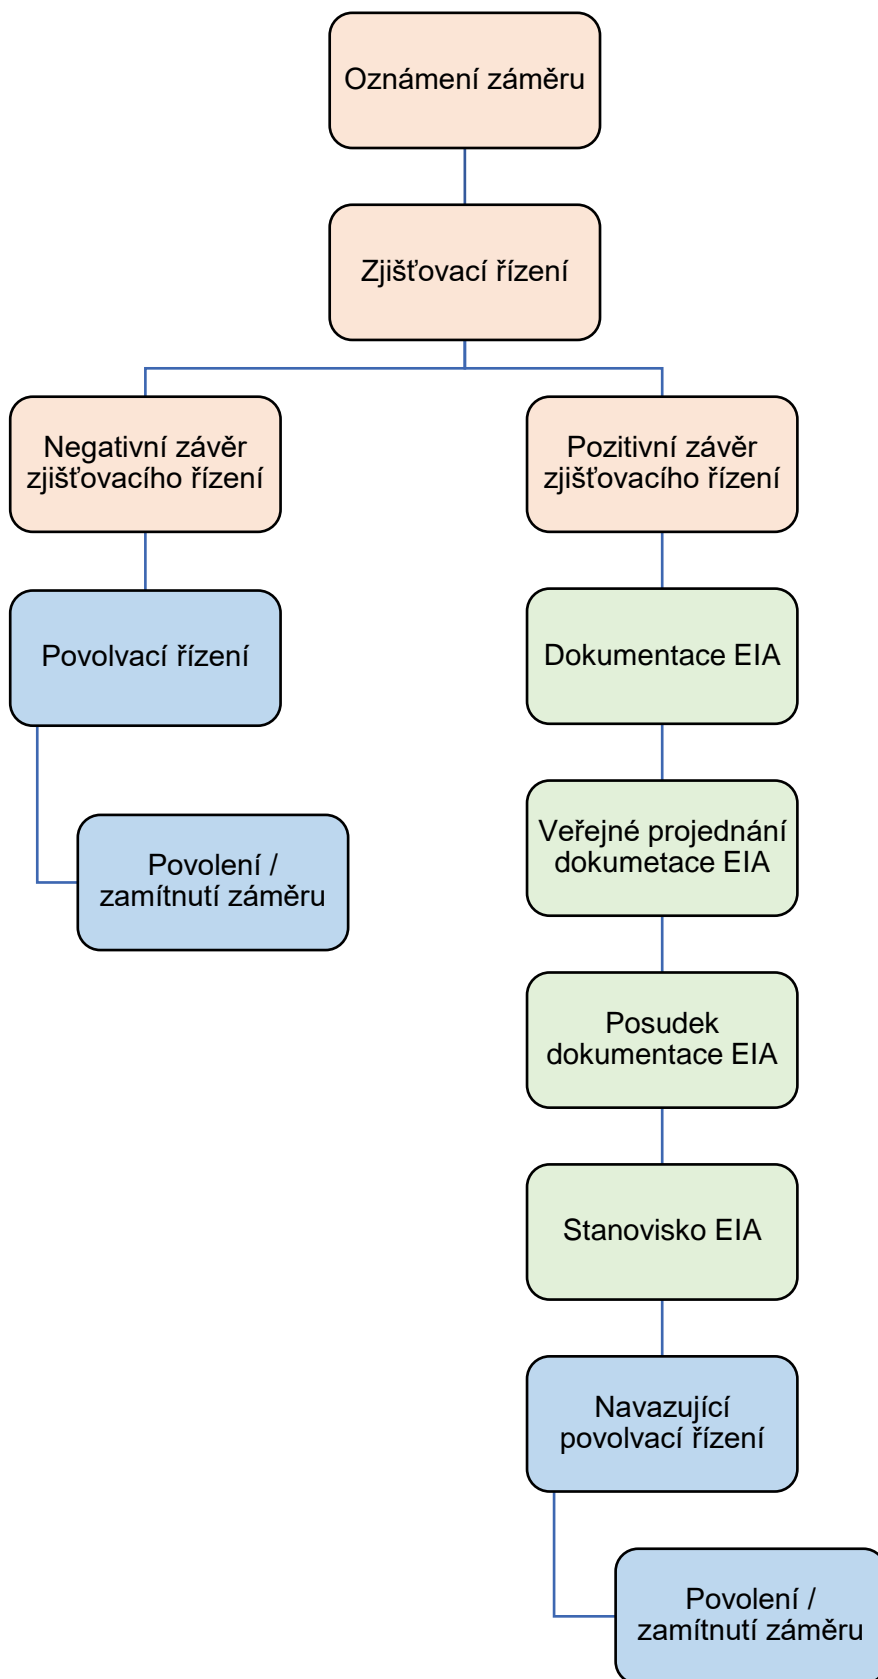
Oznámení záměru

Zjišťovací řízení

Negativní závěr zjišťovacího řízení

Povolvací řízení

Povolení / zamítnutí záměru

Pozitivní závěr zjišťovacího řízení

Dokumentace EIA

Veřejné projednání dokumetace EIA

Posudek dokumentace EIA

Stanovisko EIA

Navazující povolvací řízení

Povolení / zamítnutí záměru